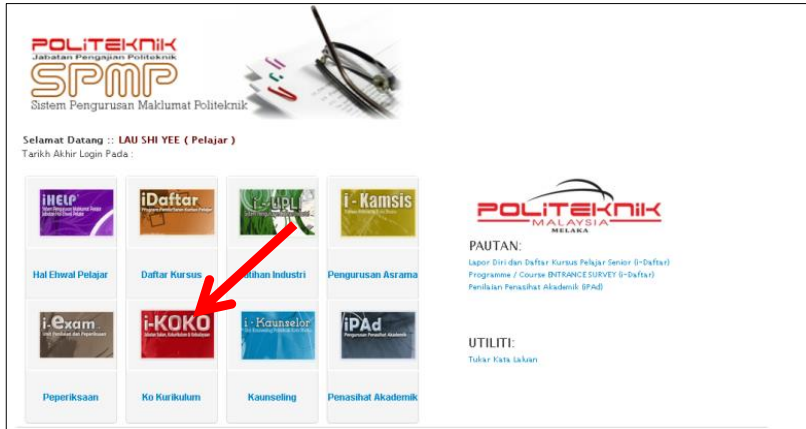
POLITEKNIK
Jabatan Pengajian Politeknik
SPMP
Sistem Pengurusan Maklumat Politeknik

Selamat Datang :: LAU SHI YEE ( Pelajar )
Tarikh Akhir Login Pada :

iHELP
Hal Ehwal Pelajar

iDaftar
Daftar Kursus

i-UPLI
Latihan Industri

i-Kamsis
Pengurusan Asrama

i-Exam
Peperiksaan

i-KOKO
Ko Kurikulum

i-Kaunselor
Kaunseling

iPAd
Penasihat Akademik

POLITEKNIK
MALAYSIA
MELAKA

PAUTAN:
Lapor Diri dan Daftar Kursus Pelajar Senior (i-Daftar)
Programme / Course ENTRANCE SURVEY (i-Daftar)
Penilaian Penasihat Akademik (iPAd)

UTILITI:
Tukar Kata Laluan